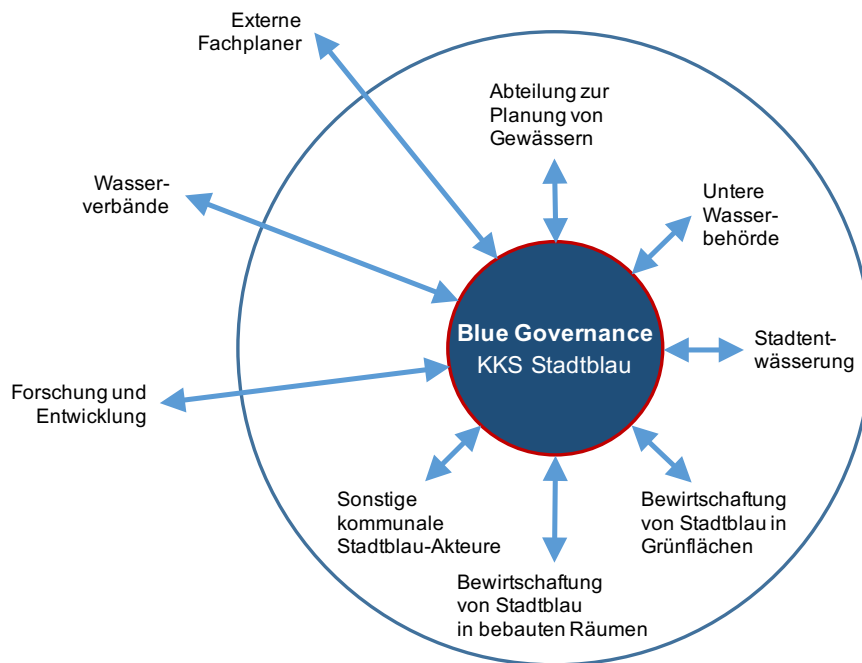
Externe Fachplaner

Abteilung zur Planung von Gewässern

Wasserverbände

Untere Wasserbehörde

Blue Governance
KKS Stadtblau

Stadtentwässerung

Forschung und Entwicklung

Sonstige kommunale Stadtblau-Akteure

Bewirtschaftung von Stadtblau in Grünflächen

Bewirtschaftung von Stadtblau in bebauten Räumen